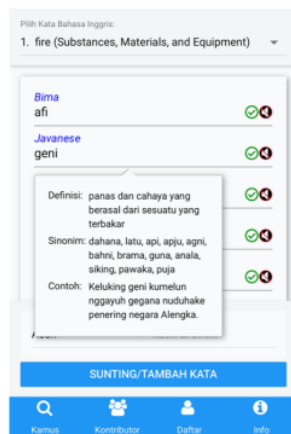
Pilih Kata Bahasa Inggris:

1. fire (Substances, Materials, and Equipment)

Bima

afi

Javanese

geni

Definisi: panas dan cahaya yang berasal dari sesuatu yang terbakar

Sinonim: dahana, latu, api, apju, agni, bahni, brama, guna, anala, siking, pawaka, puja

Contoh: Keluking geni kumelun nggayuh gegana nuduhake penering negara Alengka.

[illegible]

SUNTING/TAMBAH KATA

Kamus

Kontributor

Daftar

Info